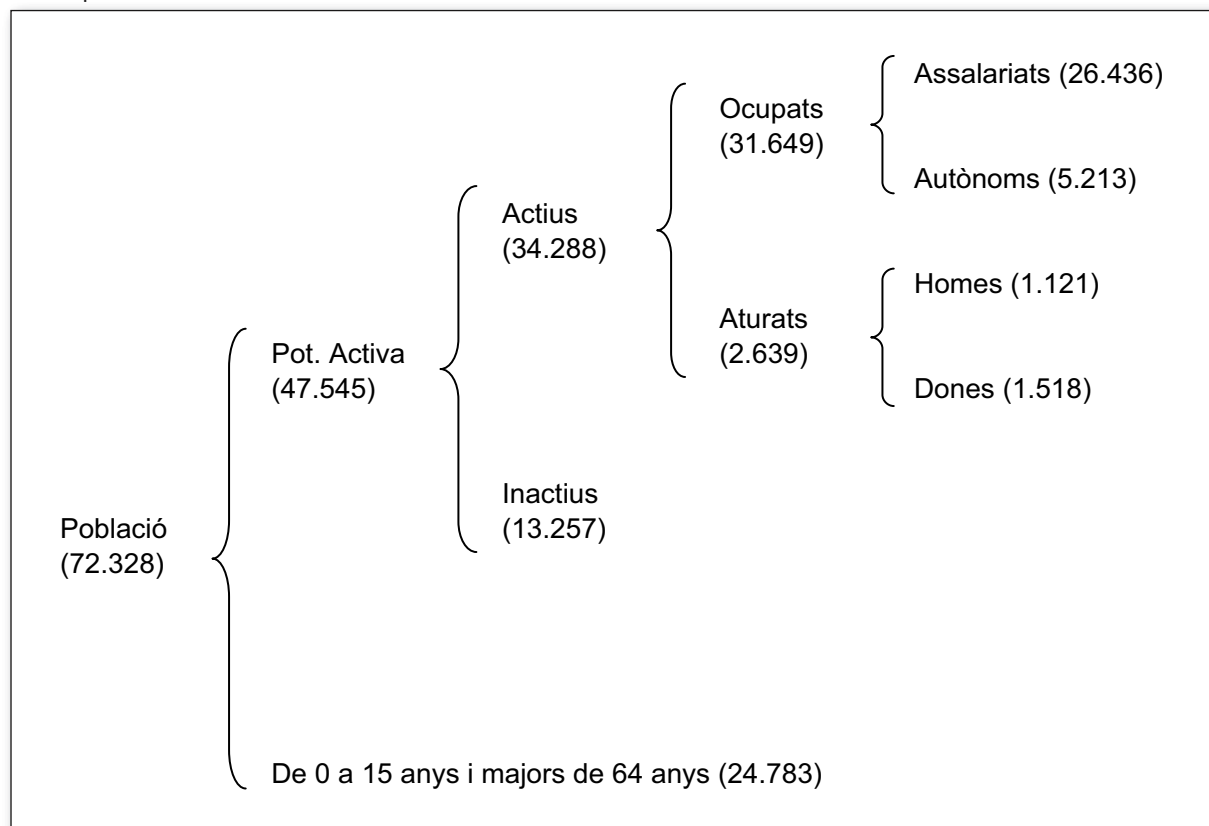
Població
(72.328)

Pot. Activa
(47.545)

Actius
(34.288)

Ocupats
(31.649)

Assalariats (26.436)

Autònoms (5.213)

Aturats
(2.639)

Homes (1.121)

Dones (1.518)

Inactius
(13.257)

De 0 a 15 anys i majors de 64 anys (24.783)